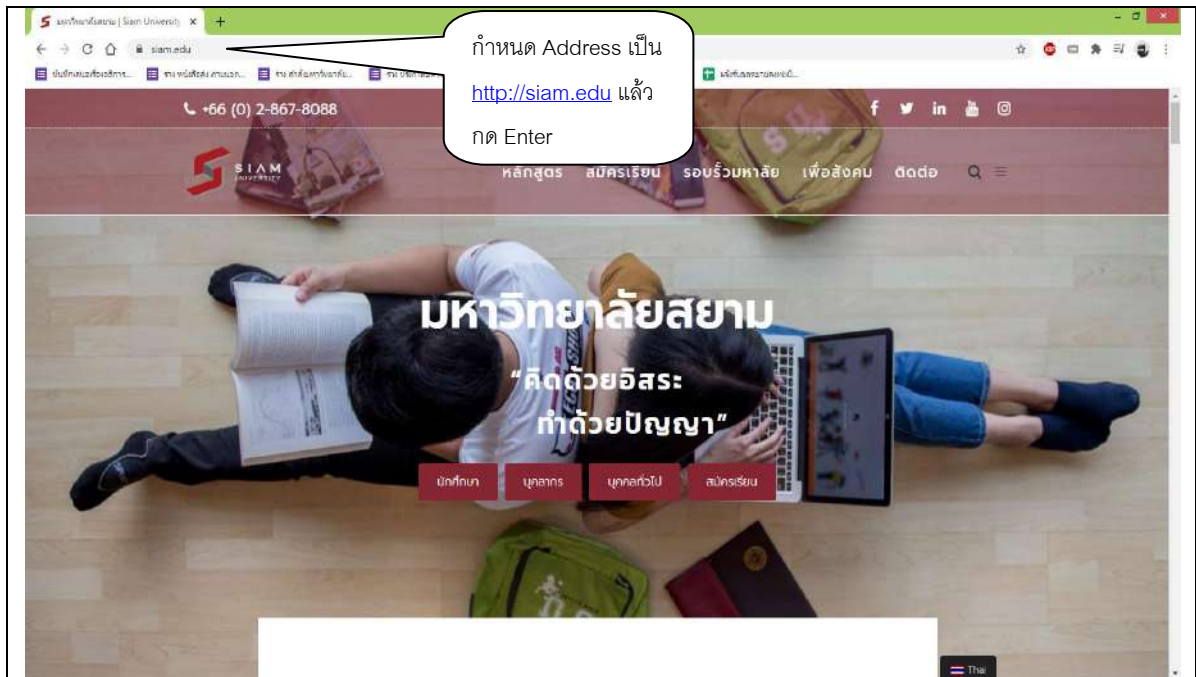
มหาวิทยาลัยสยาม | Siam University ×
+
siam.edu

กำหนด Address เป็น http://siam.edu แล้ว กด Enter

+66 (0) 2-867-8088

SIAM UNIVERSITY

หลักสูตร สมัครเรียน รอบรั้วมหาลัย เพื่อสังคม ติดต่อ

มหาวิทยาลัยสยาม

"คิดด้วยอิสระ ทำด้วยปัญญา"

นักศึกษา บุคลากร บุคคลทั่วไป สมัครเรียน

Thai